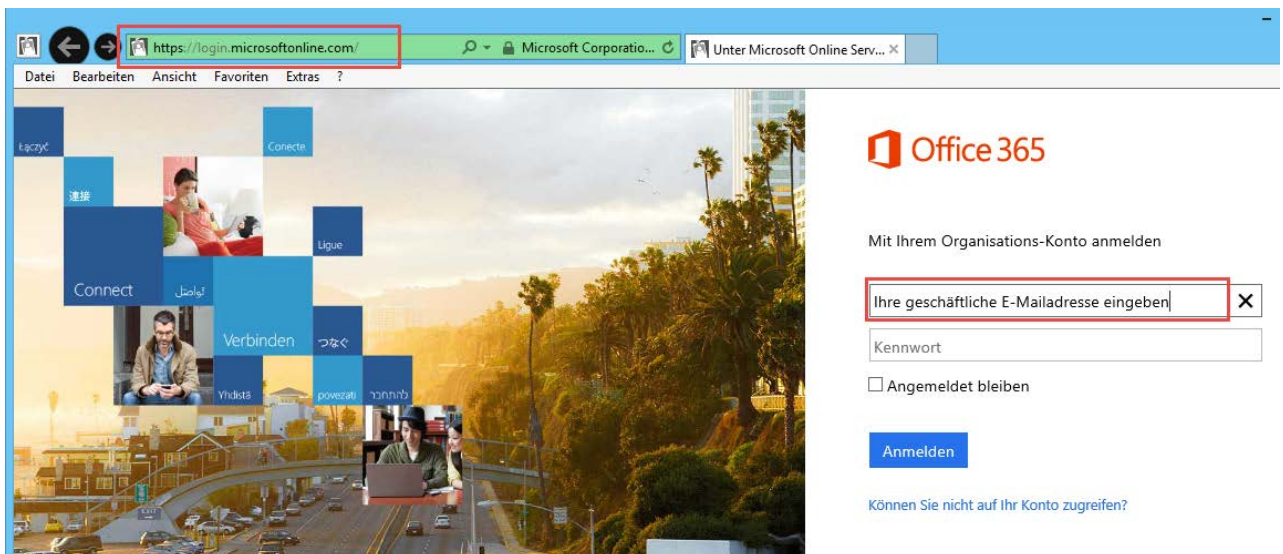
https://login.microsoftonline.com/

Microsoft Corporatio...

Unter Microsoft Online Serv...

Datei Bearbeiten Ansicht Favoriten Extras ?

Łączyć

Conecte

連接

Ligue

Connect

تواصل

Verbinden

つなぐ

Yhdistä

povezati

להתחבר

Office 365

Mit Ihrem Organisations-Konto anmelden

Ihre geschäftliche E-Mailadresse eingeben

Kennwort

Angemeldet bleiben

Anmelden

Können Sie nicht auf Ihr Konto zugreifen?